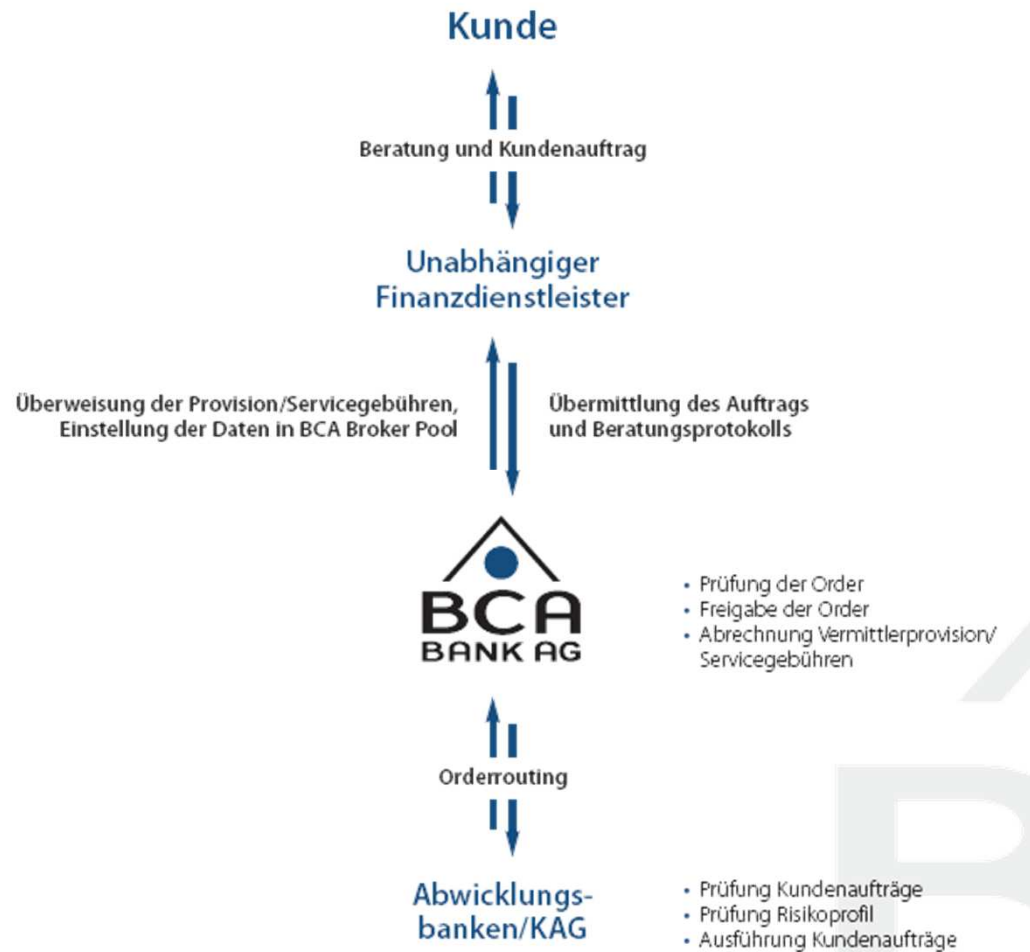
Kunde

Beratung und Kundenauftrag

Unabhängiger Finanzdienstleister

Überweisung der Provision/Servicegebühren, Einstellung der Daten in BCA Broker Pool

Übermittlung des Auftrags und Beratungsprotokolls

BCA BANK AG

• Prüfung der Order
• Freigabe der Order
• Abrechnung Vermittlerprovision/ Servicegebühren

Orderrouting

Abwicklungsbanken/KAG

• Prüfung Kundenaufträge
• Prüfung Risikoprofil
• Ausführung Kundenaufträge